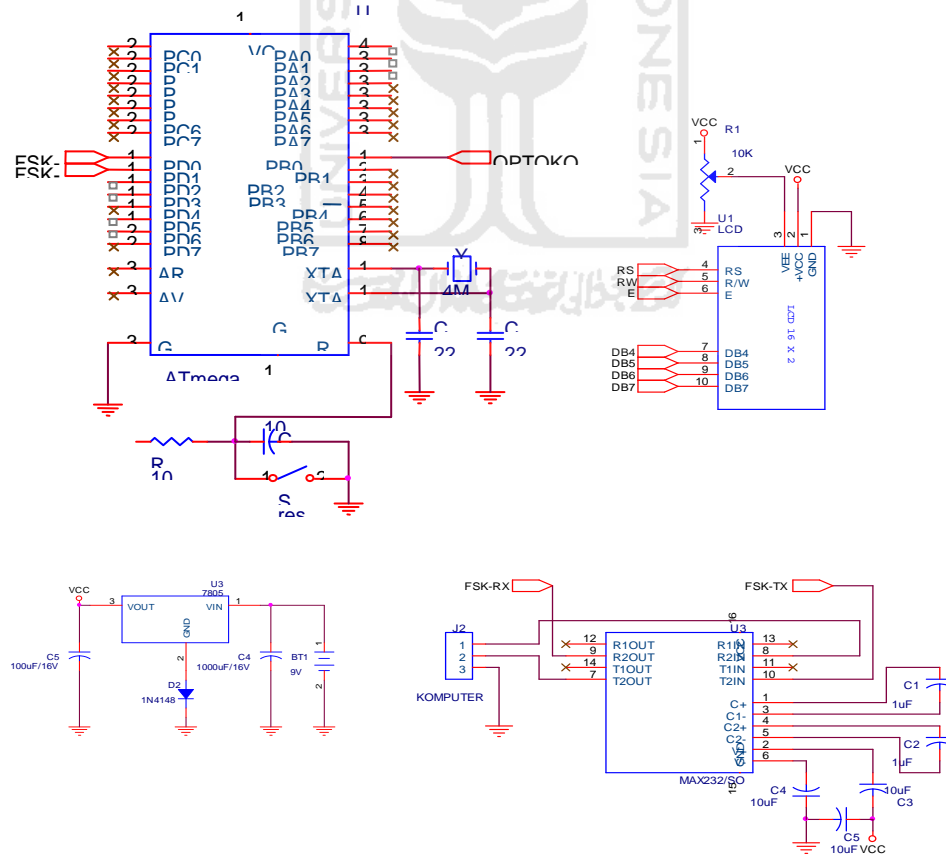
1
U
VC
2 PC0 PA0 4
2 PC1 PA1 3
2 P PA2 3
2 P PA3 3
2 P PA4 3
2 P PA5 3
2 PC6 PA6 3
2 PC7 PA7 3
FSK- 1 PD0 PB0 1 OPTOKO
FSK- 1 PD1 PB1 2
1 PD2 PB2 3
1 PD3 PB3 4
1 PD4 PB4 5
1 PD5 PB5 6
2 PD6 PB6 7
2 PD7 PB7 8
2 AR XTA 1
3 AV XTA 1
4M
G
3 G R 9
C C
22 22
ATmega
1
10
R
10
1 S 2
res

VCC
R1
10K
1
2
3
VCC
U1
LCD
3 2 1
VEE +VCC GND
RS 4 RS
RW 5 R/W
E 6 E
LCD 16 X 2
DB4 7 DB4
DB5 8 DB5
DB6 9 DB6
DB7 10 DB7

VCC
U3
7805
3 VOUT VIN 1
GND
2
C5
100uF/16V
D2
1N4148
C4
1000uF/16V
BT1
9V
1
2

FSK-RX
FSK-TX
J2
1
2
3
KOMPUTER
U3
16
12 R1OUT R1IN 13
9 R2OUT R2IN 8
14 T1OUT T1IN 11
7 T2OUT T2IN 10
C+ 1
C1- 3
C2+ 4
C2- 5
V- 2
V+ 6
GND
15
MAX232/SO
C1
1uF
C2
1uF
C4
10uF
C3
10uF
C5
10uF VCC